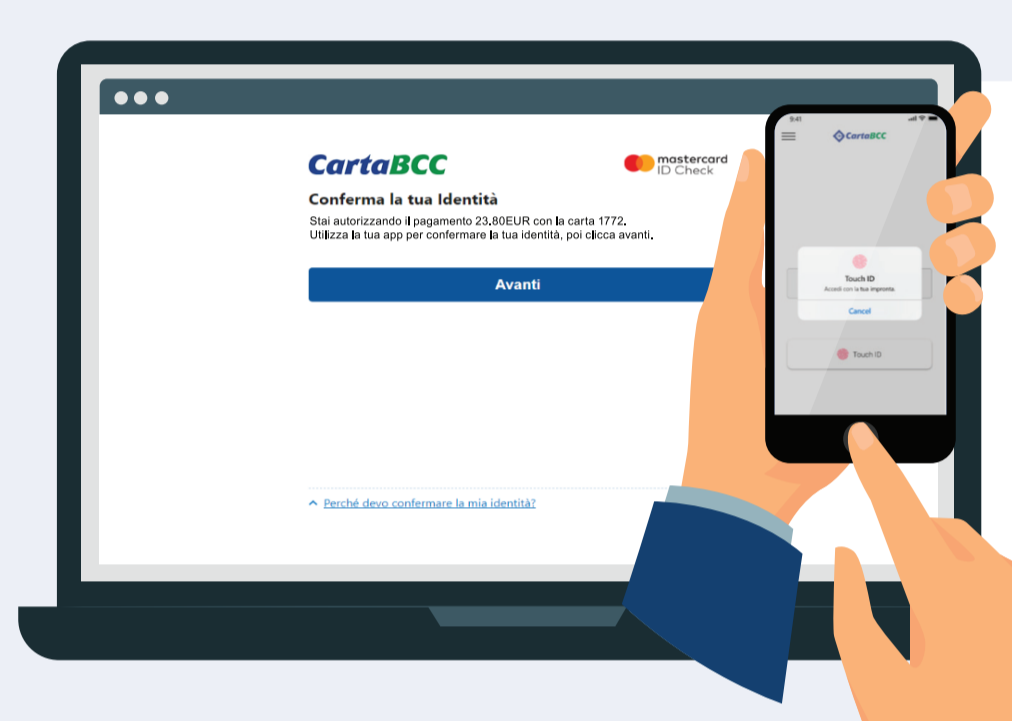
CartaBCC

mastercard
ID Check

Conferma la tua Identità

Stai autorizzando il pagamento 23.80EUR con la carta 1772.
Utilizza la tua app per confermare la tua identità, poi clicca avanti.

Avanti

Perché devo confermare la mia identità?

9:41

CartaBCC

Touch ID

Accedi con la tua impronta.

Cancel

Touch ID